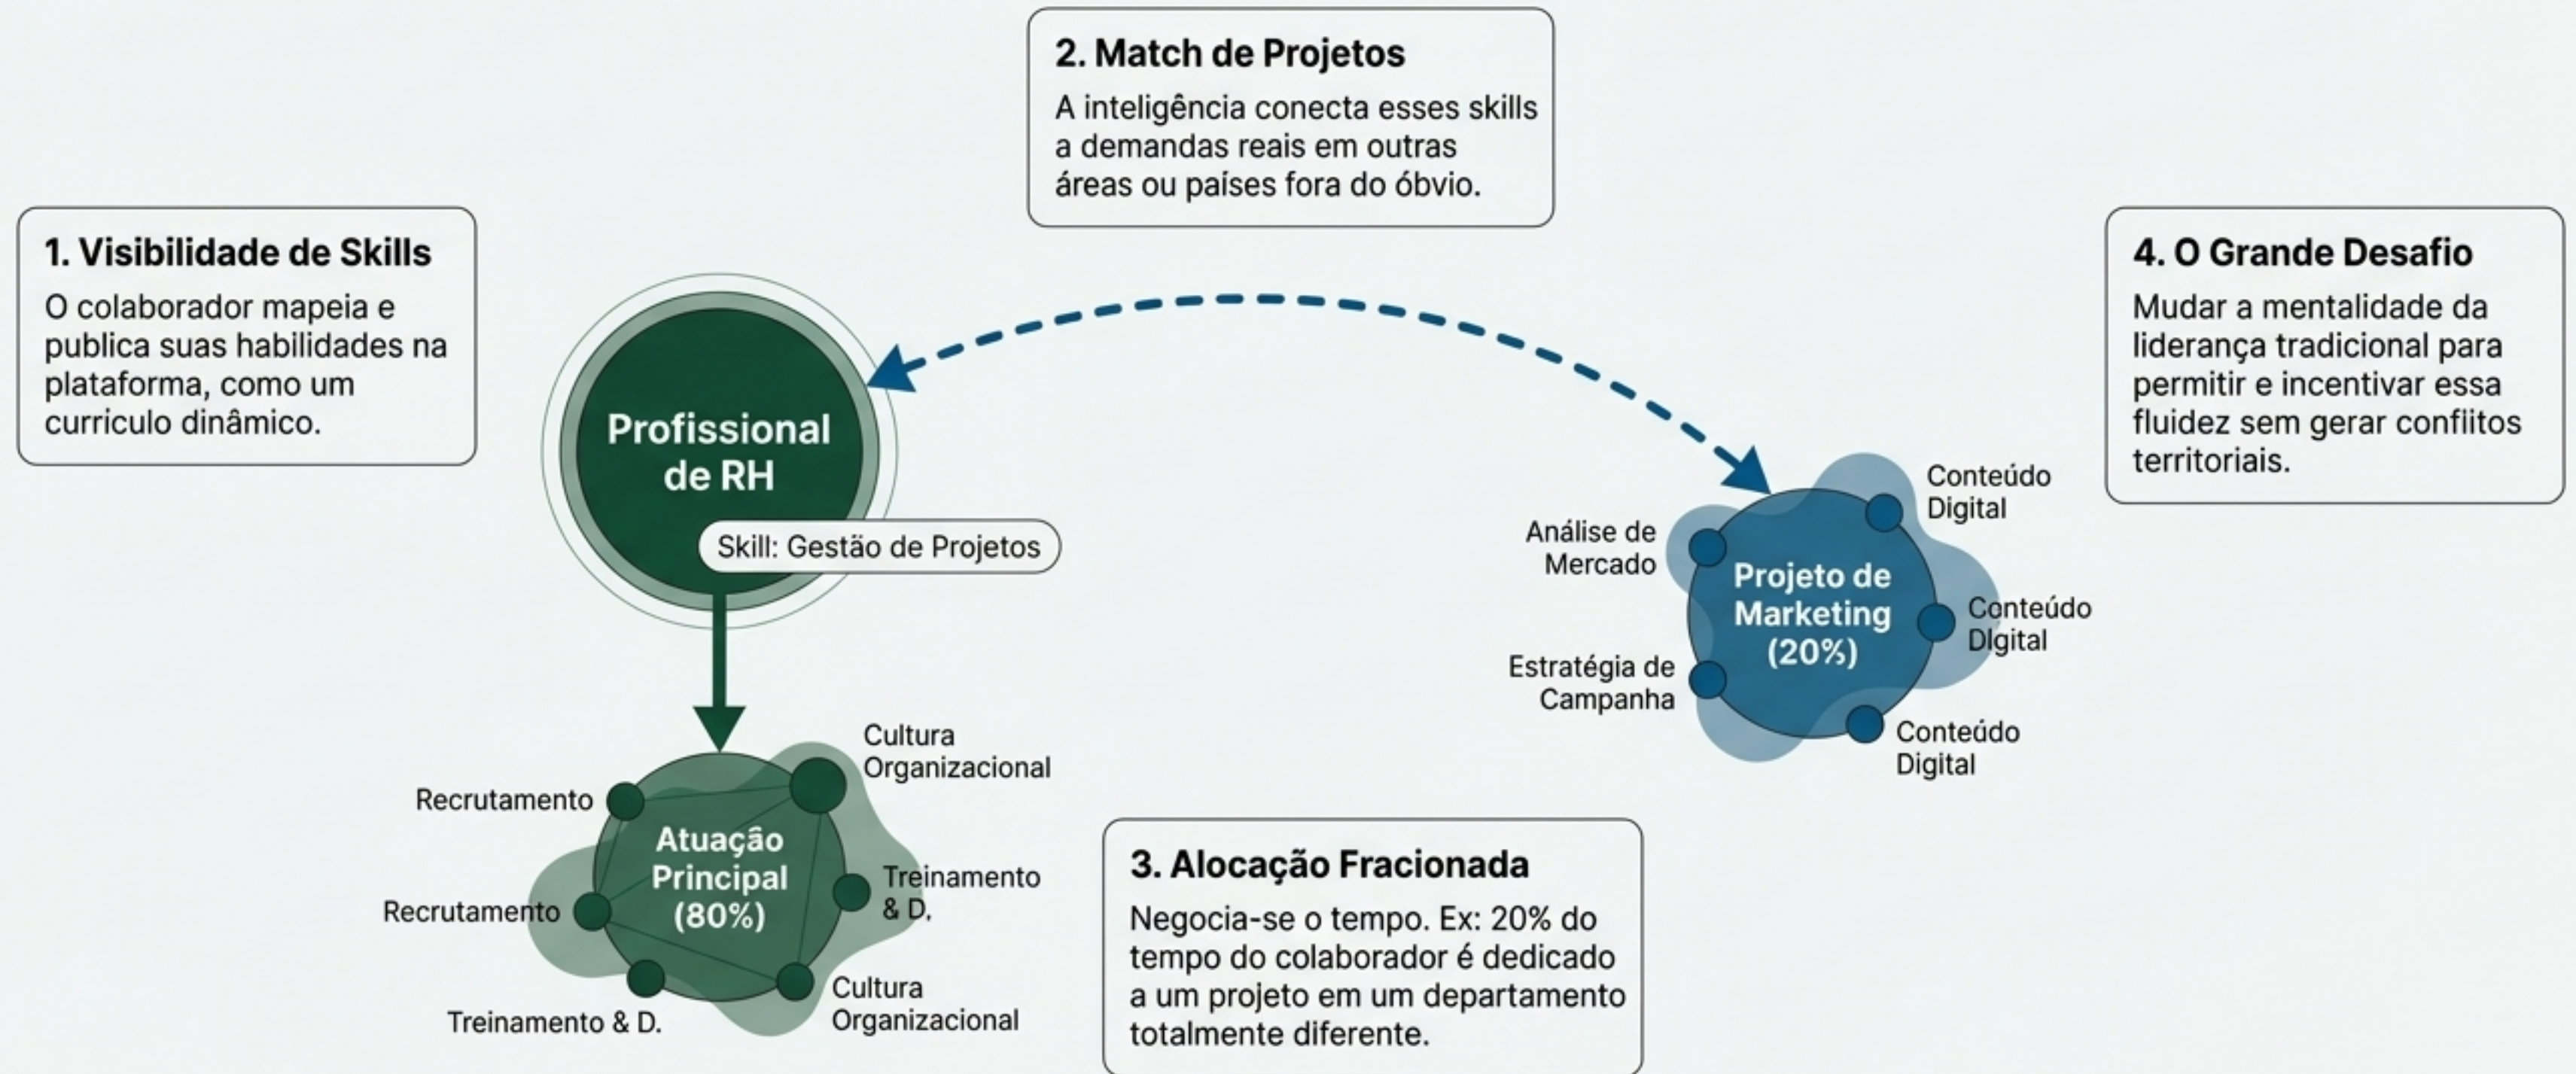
2. Match de Projetos

A inteligência conecta esses skills a demandas reais em outras áreas ou países fora do óbvio.

1. Visibilidade de Skills

O colaborador mapeia e publica suas habilidades na plataforma, como um currículo dinâmico.

Profissional de RH

Skill: Gestão de Projetos

4. O Grande Desafio

Mudar a mentalidade da liderança tradicional para permitir e incentivar essa fluidez sem gerar conflitos territoriais.

Conteúdo Digital

Análise de Mercado

Projeto de Marketing (20%)

Conteúdo Digital

Estratégia de Campanha

Conteúdo Digital

Cultura Organizacional

Recrutamento

Atuação Principal (80%)

Treinamento & D.

Recrutamento

Treinamento & D.

Cultura Organizacional

3. Alocação Fracionada

Negocia-se o tempo. Ex: 20% do tempo do colaborador é dedicado a um projeto em um departamento totalmente diferente.